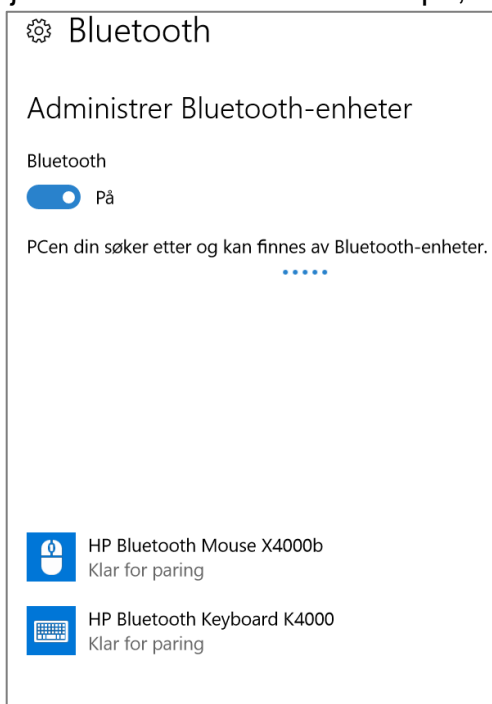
Bluetooth

Administrer Bluetooth-enheter

Bluetooth

På

PCen din søker etter og kan finnes av Bluetooth-enheter.

HP Bluetooth Mouse X4000b
Klar for paring

HP Bluetooth Keyboard K4000
Klar for paring